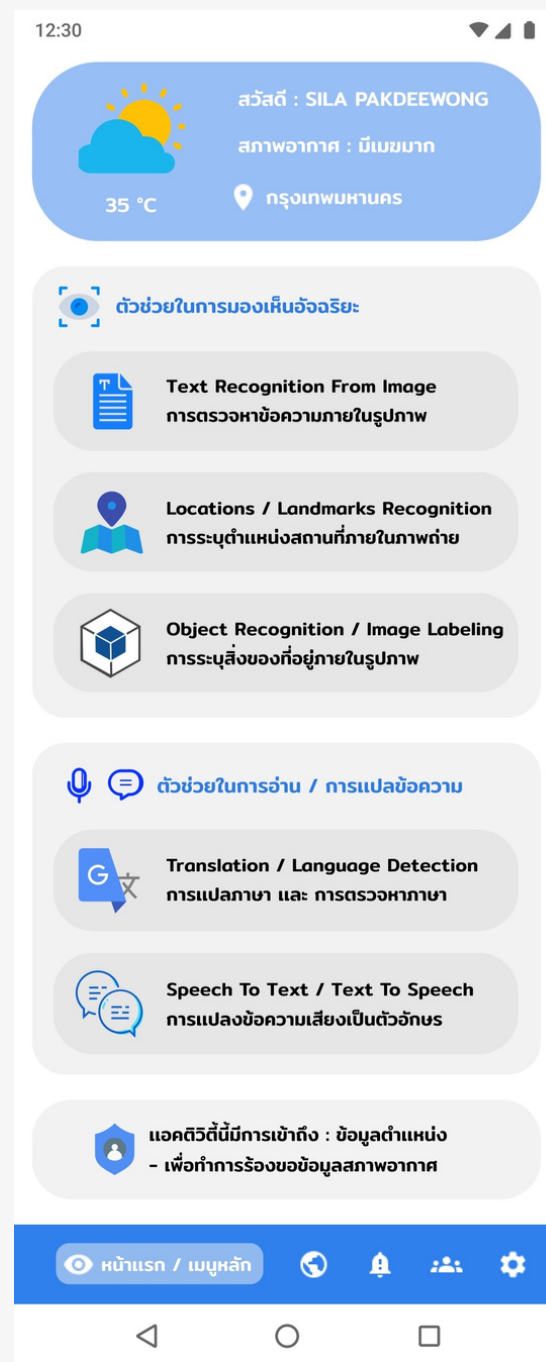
12:30

สวัสดี : SILA PAKDEEWONG

สภาพอากาศ : มีเมฆมาก

35 °C

กรุงเทพมหานคร

ตัวช่วยในการมองเห็นอัจฉริยะ

Text Recognition From Image
การตรวจหาข้อความภายในรูปภาพ

Locations / Landmarks Recognition
การระบุตำแหน่งสถานที่ภายในภาพถ่าย

Object Recognition / Image Labeling
การระบุสิ่งของที่อยู่ภายในรูปภาพ

ตัวช่วยในการอ่าน / การแปลข้อความ

Translation / Language Detection
การแปลภาษา และ การตรวจหาภาษา

Speech To Text / Text To Speech
การแปลงข้อความเสียงเป็นตัวอักษร

แอคติวิตี้นี้มีการเข้าถึง : ข้อมูลตำแหน่ง
- เพื่อทำการร้องขอข้อมูลสภาพอากาศ

หน้าแรก / เมนูหลัก